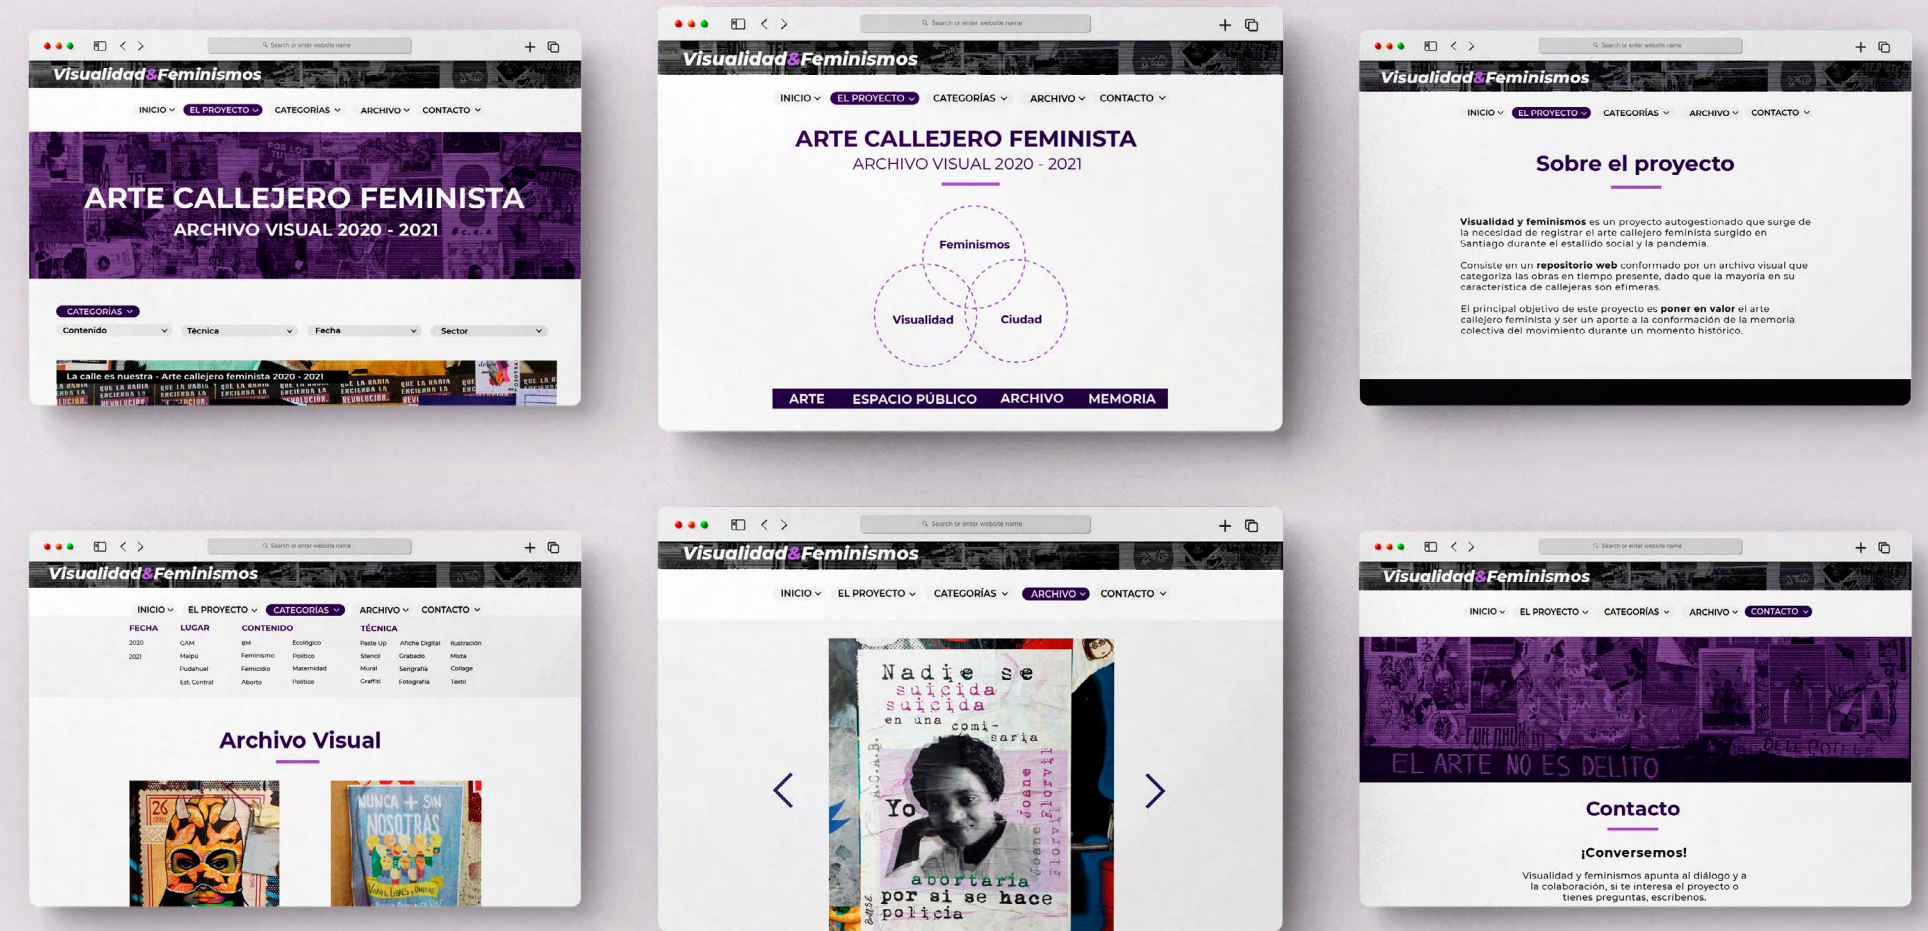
Search or enter website name

Visualidad&Feminismos

INICIO EL PROYECTO CATEGORÍAS ARCHIVO CONTACTO

ARTE CALLEJERO FEMINISTA
ARCHIVO VISUAL 2020 - 2021

CATEGORÍAS
Contenido Técnica Fecha Sector

La calle es nuestra - Arte callejero feminista 2020 - 2021

Search or enter website name

Visualidad&Feminismos

INICIO EL PROYECTO CATEGORÍAS ARCHIVO CONTACTO

ARTE CALLEJERO FEMINISTA
ARCHIVO VISUAL 2020 - 2021

Feminismos
Visualidad
Ciudad

ARTE ESPACIO PÚBLICO ARCHIVO MEMORIA

Search or enter website name

Visualidad&Feminismos

INICIO EL PROYECTO CATEGORÍAS ARCHIVO CONTACTO

Sobre el proyecto

Visualidad y feminismos es un proyecto autogestionado que surge de la necesidad de registrar el arte callejero feminista surgido en Santiago durante el estallido social y la pandemia.

Consiste en un repositorio web conformado por un archivo visual que categoriza las obras en tiempo presente, dado que la mayoría en su característica de callejeras son efímeras.

El principal objetivo de este proyecto es poner en valor el arte callejero feminista y ser un aporte a la conformación de la memoria colectiva del movimiento durante un momento histórico.

Search or enter website name

Visualidad&Feminismos

INICIO EL PROYECTO CATEGORÍAS ARCHIVO CONTACTO

| FECHA | LUGAR | CONTENIDO | | TÉCNICA | | |
|---|---|---|---|---|---|---|
| 2020 | GAM | 8M | Ecológico | Paste Up | Afiche Digital | Ilustración |
| 2021 | Maipú | Feminismo | Político | Stencil | Grabado | Mixta |
| | Pudahuel | Femicidio | Maternidad | Mural | Serigrafía | Collage |
| | Est. Central | Aborto | Político | Graffiti | Fotografía | Textil |

Archivo Visual

26 ABRIL

NUNCA + SIN NOSOTRAS

Search or enter website name

Visualidad&Feminismos

INICIO EL PROYECTO CATEGORÍAS ARCHIVO CONTACTO

Nadie se suicida suicida suicida en una comisaría
Yo
Joane Florvil
abortaría por si se hace policía

Search or enter website name

Visualidad&Feminismos

INICIO EL PROYECTO CATEGORÍAS ARCHIVO CONTACTO

EL ARTE NO ES DELITO

Contacto

¡Conversemos!

Visualidad y feminismos apunta al diálogo y a la colaboración, si te interesa el proyecto o tienes preguntas, escribenos.